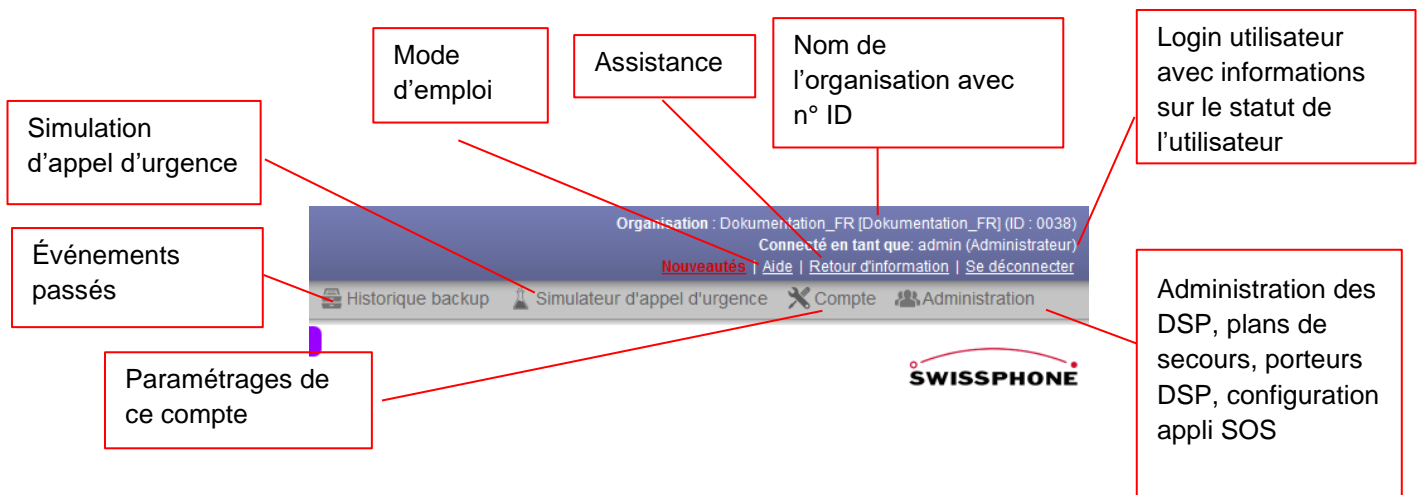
Mode d'emploi

Assistance

Nom de l'organisation avec n° ID

Login utilisateur avec informations sur le statut de l'utilisateur

Simulation d'appel d'urgence

Organisation : Dokumentation_FR [Dokumentation_FR] (ID : 0038)
Connecté en tant que: admin (Administrateur)
Nouveautés | Aide | Retour d'information | Se déconnecter

Événements passés

Historique backup
Simulateur d'appel d'urgence
Compte
Administration

Administration des DSP, plans de secours, porteurs DSP, configuration appli SOS

Paramétrages de ce compte

SWISSPHONE